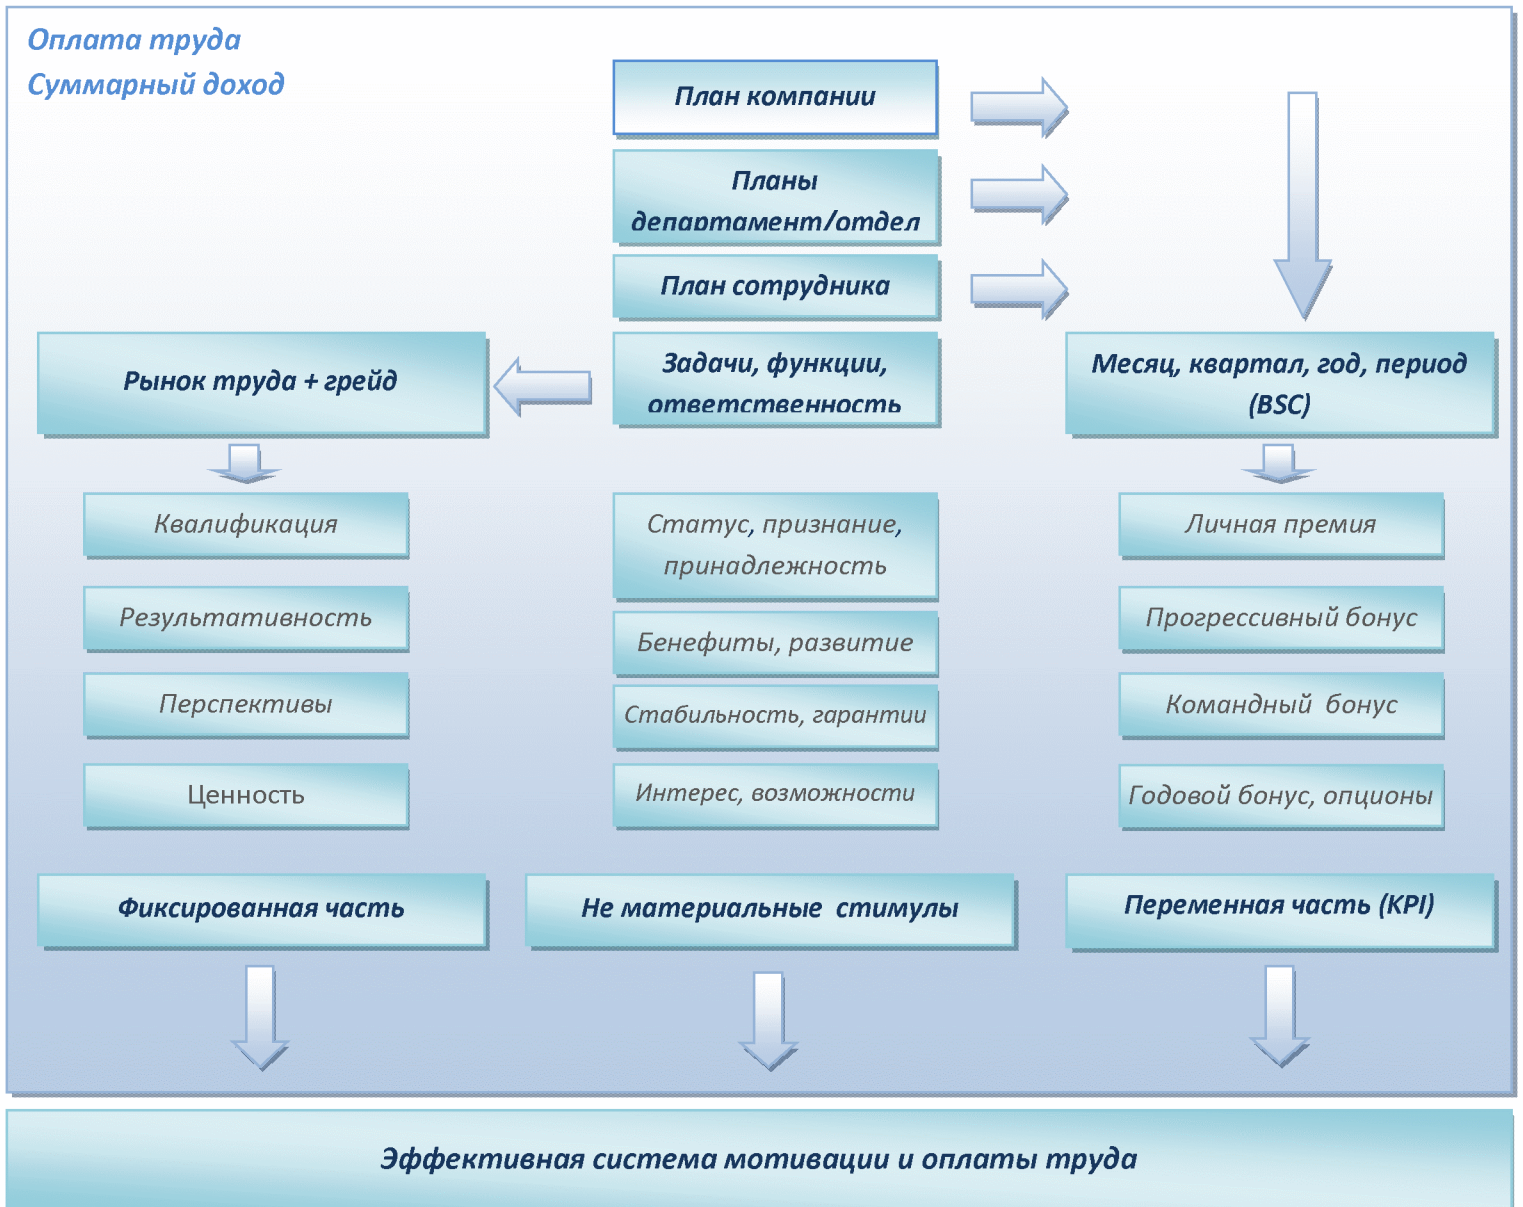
Оплата труда
Суммарный доход

План компании

Планы департамент/отдел

План сотрудника

Рынок труда + грейд

Задачи, функции, ответственность

Месяц, квартал, год, период (BSC)

Квалификация

Результативность

Перспективы

Ценность

Статус, признание, принадлежность

Бенефиты, развитие

Стабильность, гарантии

Интерес, возможности

Личная премия

Прогрессивный бонус

Командный бонус

Годовой бонус, опционы

Фиксированная часть

Не материальные стимулы

Переменная часть (KPI)

Эффективная система мотивации и оплаты труда